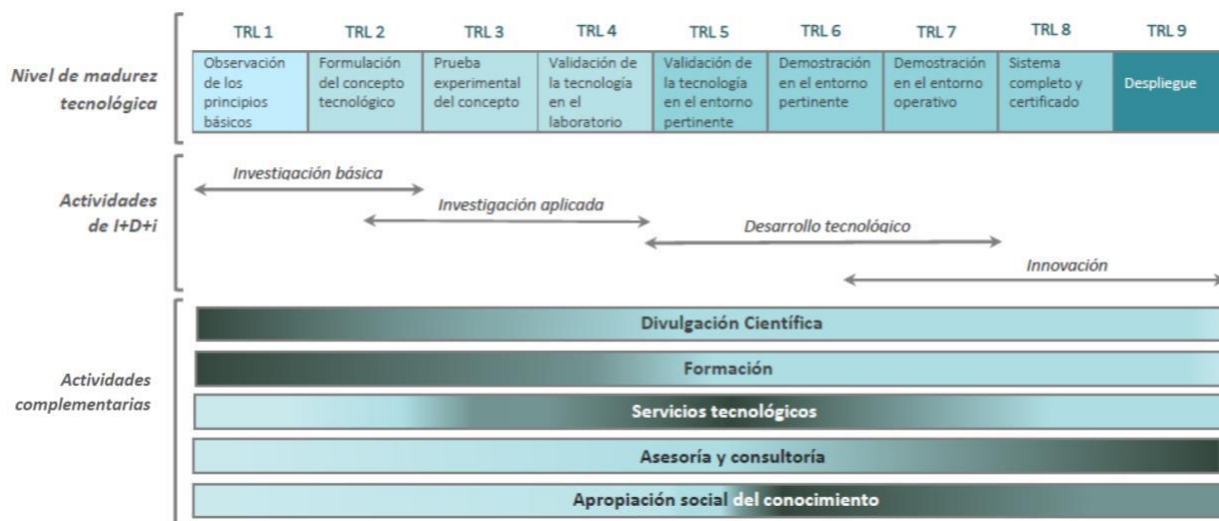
Nivel de madurez tecnológica

| TRL 1 | TRL 2 | TRL 3 | TRL 4 | TRL 5 | TRL 6 | TRL 7 | TRL 8 | TRL 9 |
|---|---|---|---|---|---|---|---|---|
| Observación de los principios básicos | Formulación del concepto tecnológico | Prueba experimental del concepto | Validación de la tecnología en el laboratorio | Validación de la tecnología en el entorno pertinente | Demostración en el entorno pertinente | Demostración en el entorno operativo | Sistema completo y certificado | Despliegue |

Actividades de I+D+i

Investigación básica

Investigación aplicada

Desarrollo tecnológico

Innovación

Actividades complementarias

Divulgación Científica

Formación

Servicios tecnológicos

Asesoría y consultoría

Apropiación social del conocimiento